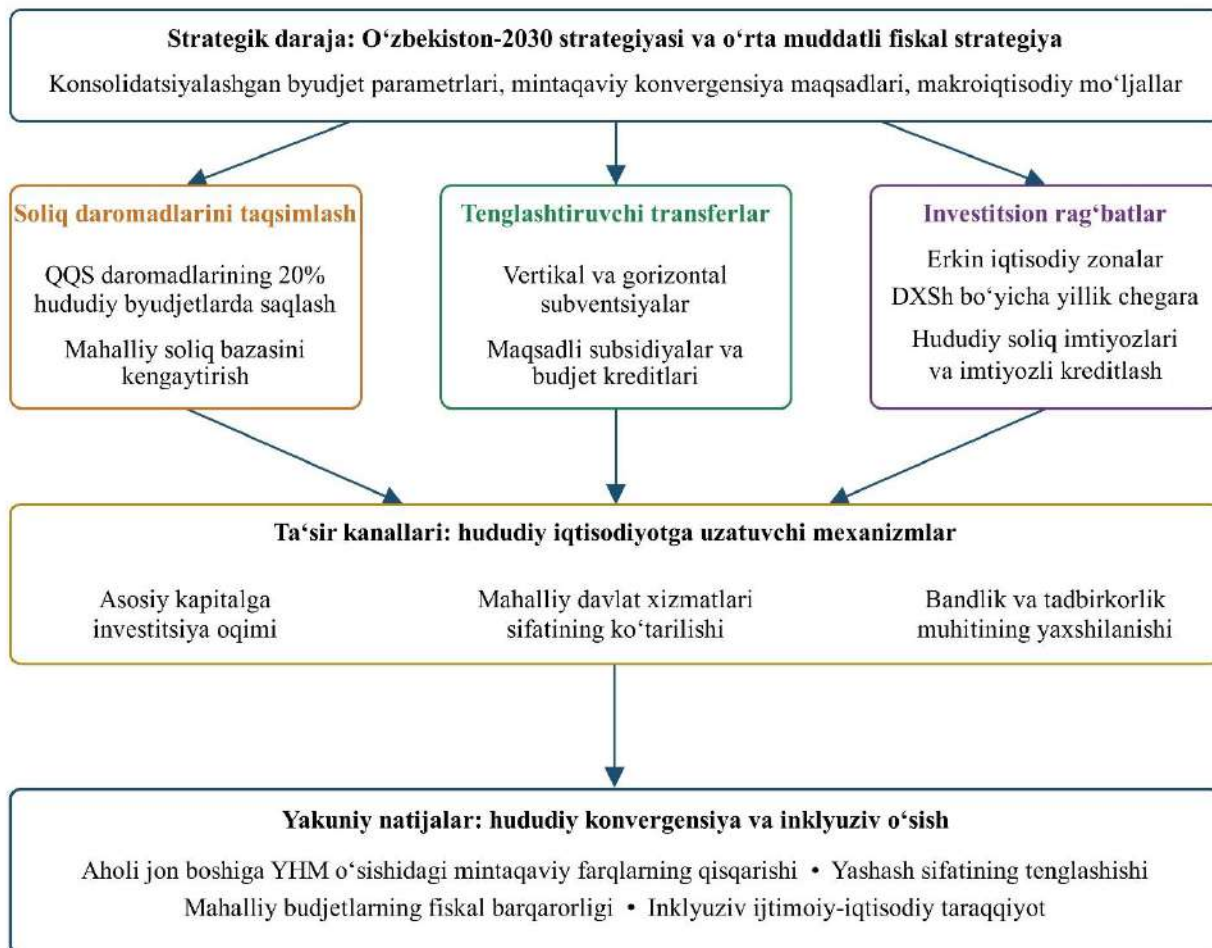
Strategik daraja: O‘zbekiston-2030 strategiyasi va o‘rta muddatli fiskal strategiya

Konsolidatsiyalashgan byudjet parametrlari, mintaqaviy konvergensiya maqsadlari, makroiqtisodiy mo‘ljallar

Soliq daromadlarini taqsimlash

QQS daromadlarining 20% hududiy byudjetlarda saqlash

Mahalliy soliq bazasini kengaytirish

Tenglashtiruvchi transferlar

Vertikal va gorizontal subventsiyalar

Maqsadli subsidiyalar va budjet kreditlari

Investitsion rag‘batlar

Erkin iqtisodiy zonalar

DXSh bo‘yicha yillik chegara

Hududiy soliq imtiyozlari va imtiyozli kreditlash

Ta‘sir kanallari: hududiy iqtisodiyotga uzatuvchi mexanizmlar

Asosiy kapitalga investitsiya oqimi

Mahalliy davlat xizmatlari sifatining ko‘tarilishi

Bandlik va tadbirkorlik muhitining yaxshilanishi

Yakuniy natijalar: hududiy konvergensiya va inklyuziv o‘sish

Aholi jon boshiga YHM o‘sishidagi mintaqaviy farqlarning qisqarishi • Yashash sifatining tenglashishi

Mahalliy budjetlarning fiskal barqarorligi • Inklyuziv ijtimoiy-iqtisodiy taraqqiyot